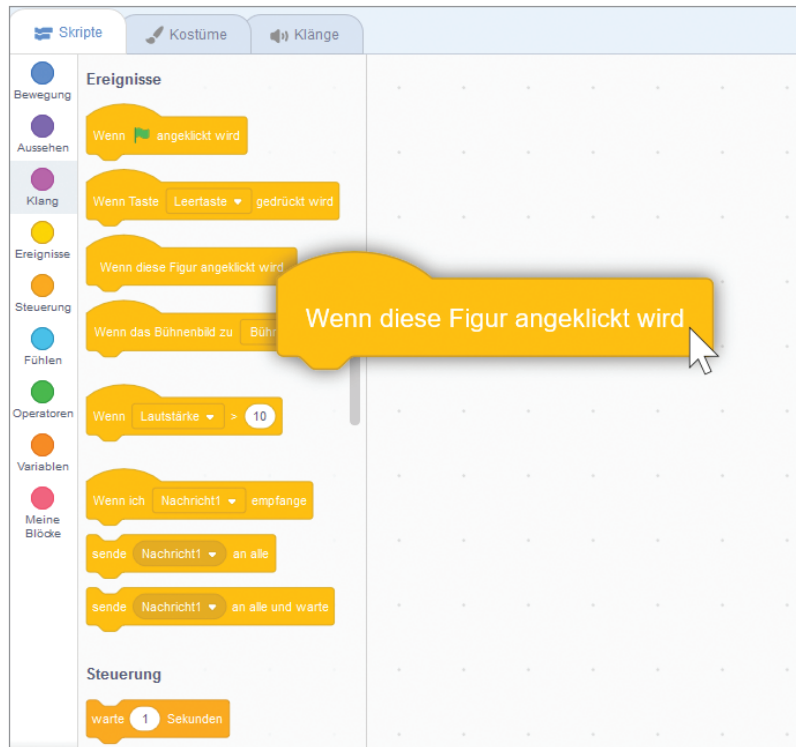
Skripte
Kostüme
Klänge

Bewegung
Aussehen
Klang
Ereignisse
Steuerung
Fühlen
Operatoren
Variablen
Meine Blöcke

Ereignisse

Wenn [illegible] angeklickt wird

Wenn Taste Leertaste gedrückt wird

Wenn diese Figur angeklickt wird

Wenn das Bühnenbild zu Bühn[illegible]

Wenn Lautstärke > 10

Wenn ich Nachricht1 empfange

sende Nachricht1 an alle

sende Nachricht1 an alle und warte

Steuerung

warte 1 Sekunden

Wenn diese Figur angeklickt wird